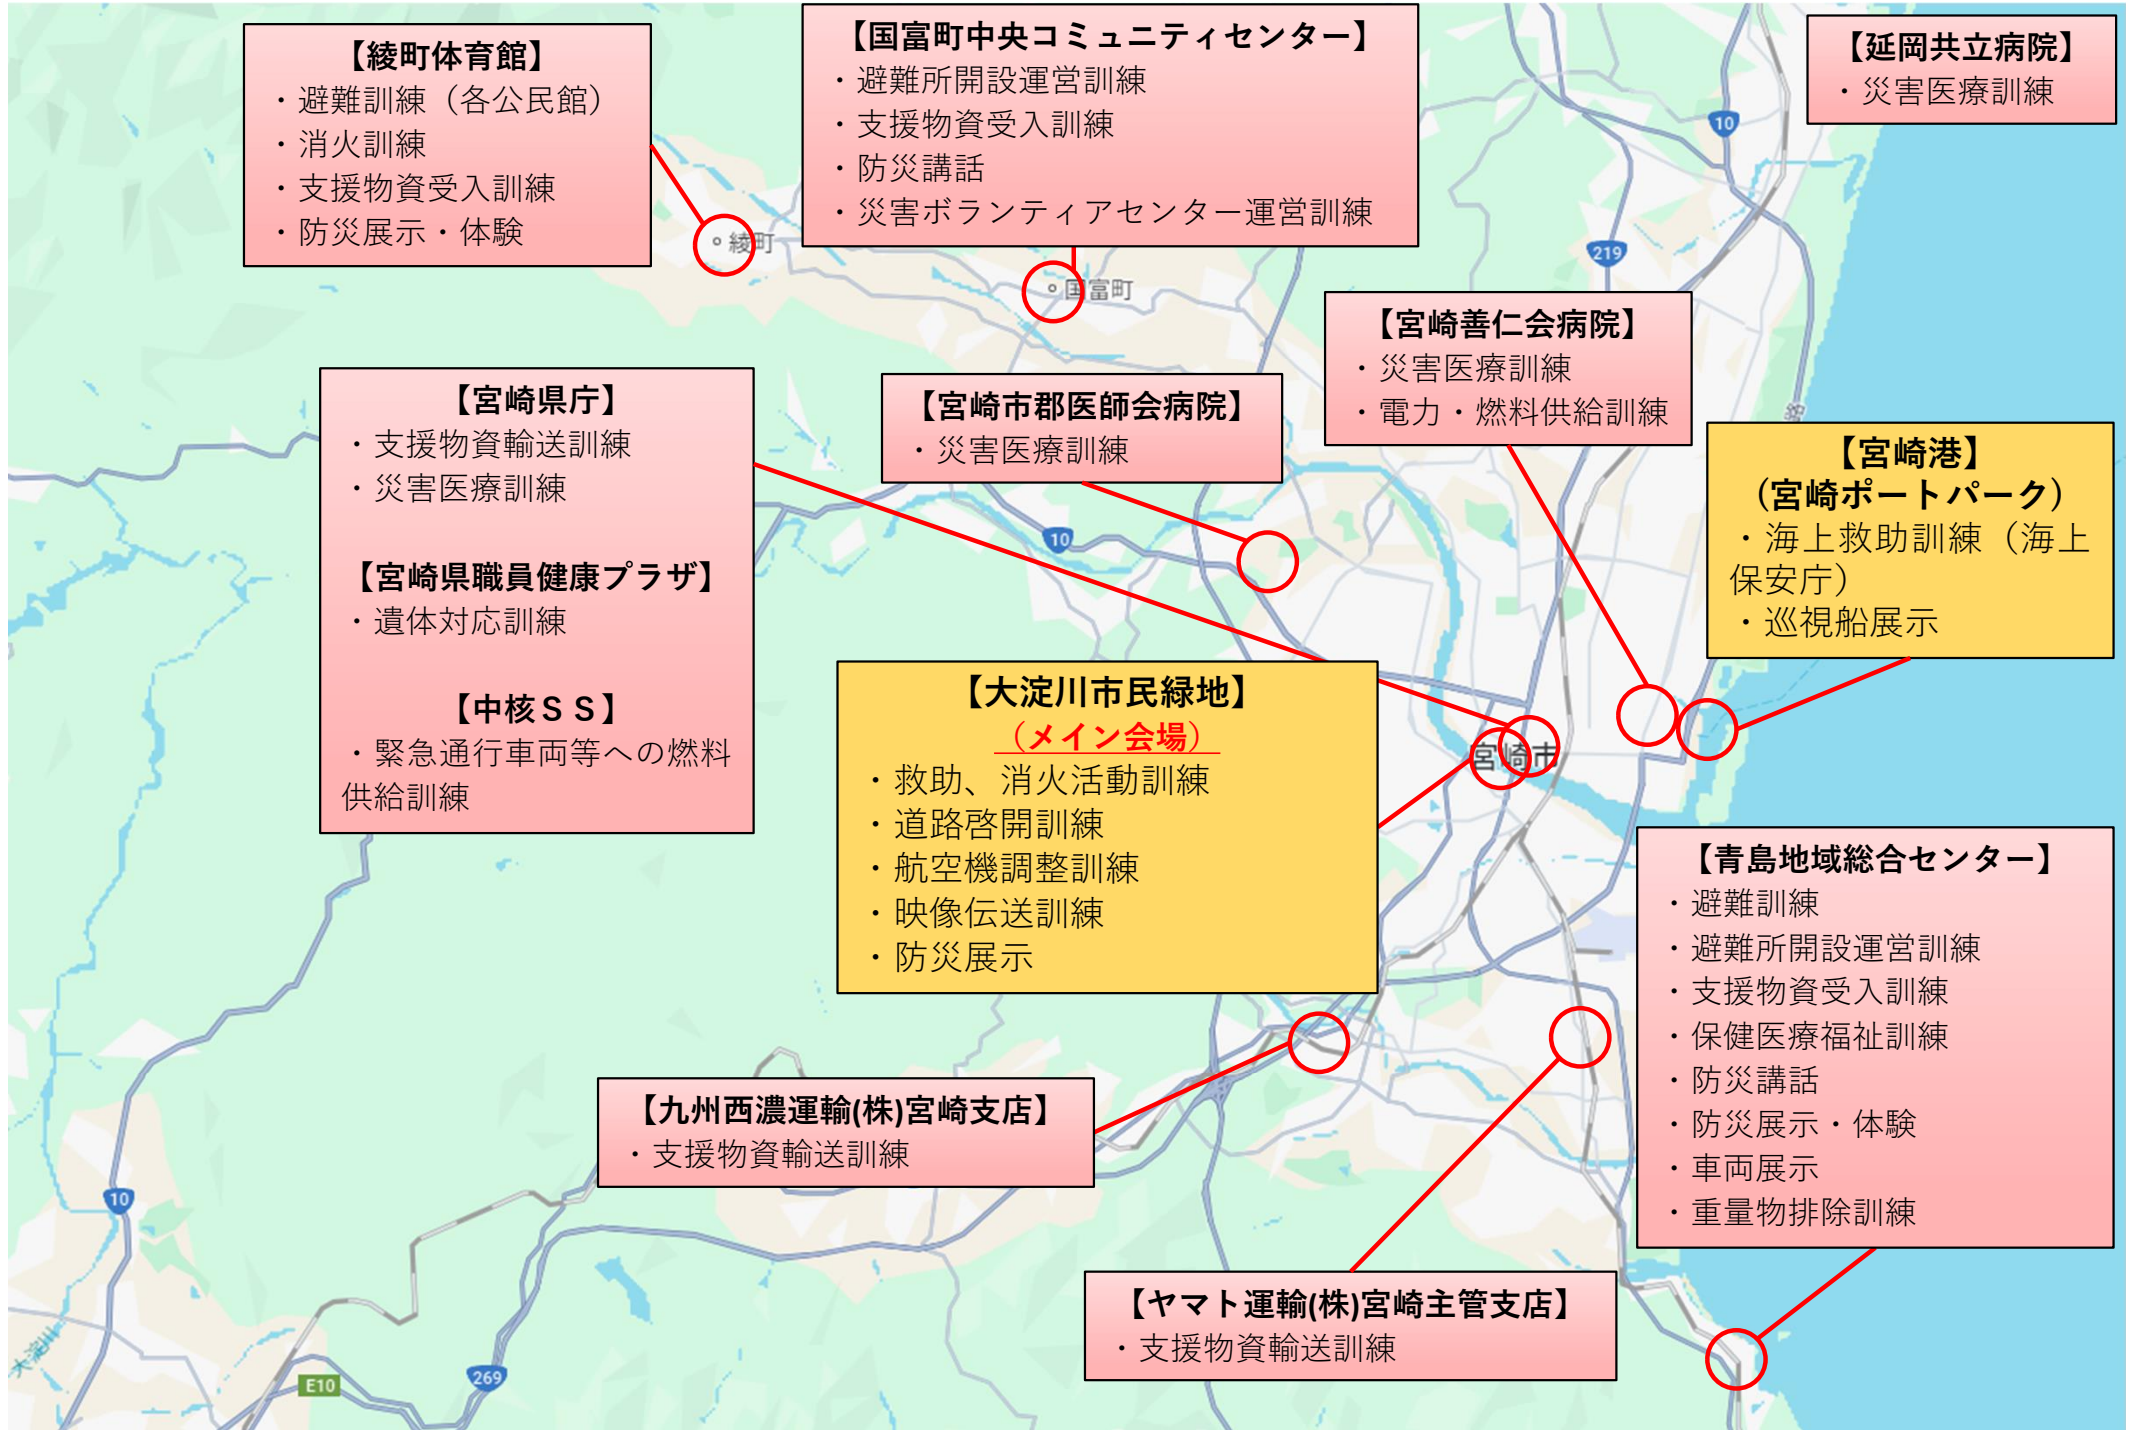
【綾町体育館】
・避難訓練（各公民館）
・消火訓練
・支援物資受入訓練
・防災展示・体験

【国富町中央コミュニティセンター】
・避難所開設運営訓練
・支援物資受入訓練
・防災講話
・災害ボランティアセンター運営訓練

【延岡共立病院】
・災害医療訓練

10

綾町

国富町

219

【宮崎善仁会病院】
・災害医療訓練
・電力・燃料供給訓練

【宮崎県庁】
・支援物資輸送訓練
・災害医療訓練

【宮崎県職員健康プラザ】
・遺体対応訓練

【中核ＳＳ】
・緊急通行車両等への燃料供給訓練

【宮崎市郡医師会病院】
・災害医療訓練

【宮崎港】
（宮崎ポートパーク）
・海上救助訓練（海上保安庁）
・巡視船展示

10

【大淀川市民緑地】
（メイン会場）
・救助、消火活動訓練
・道路啓開訓練
・航空機調整訓練
・映像伝送訓練
・防災展示

宮崎市

【青島地域総合センター】
・避難訓練
・避難所開設運営訓練
・支援物資受入訓練
・保健医療福祉訓練
・防災講話
・防災展示・体験
・車両展示
・重量物排除訓練

【九州西濃運輸(株)宮崎支店】
・支援物資輸送訓練

10

【ヤマト運輸(株)宮崎主管支店】
・支援物資輸送訓練

大淀川

E10

269